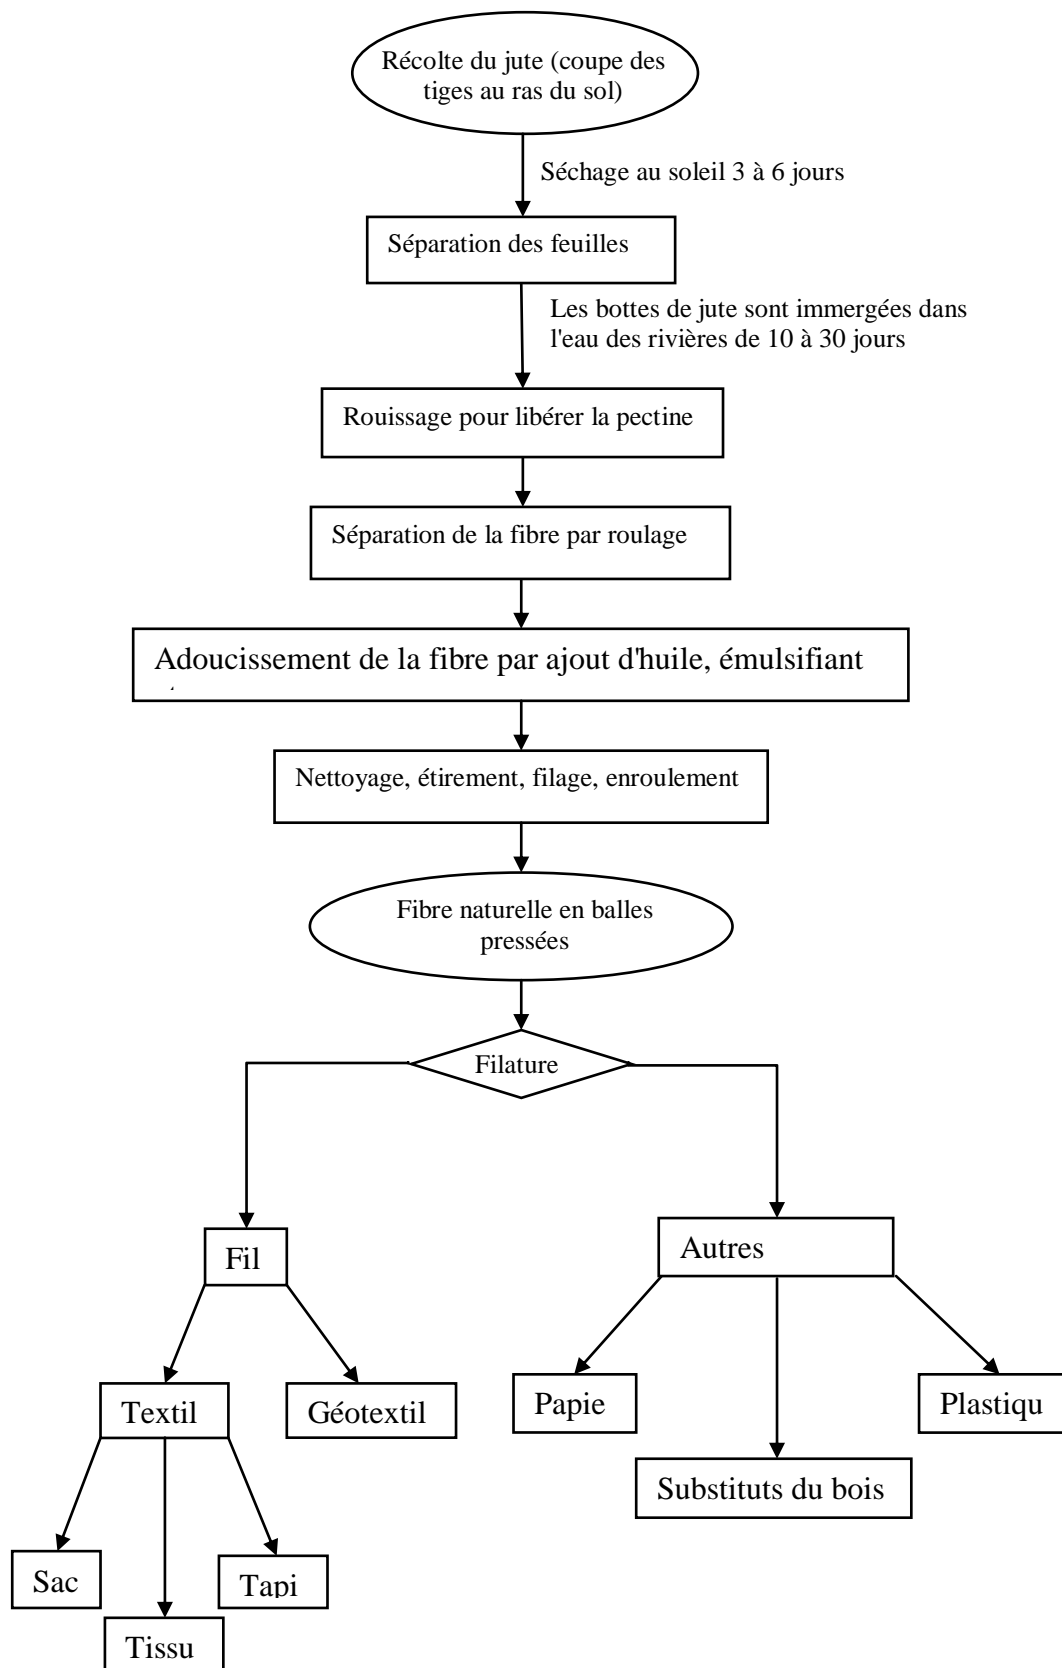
Récolte du jute (coupe des tiges au ras du sol)

Séchage au soleil 3 à 6 jours

Séparation des feuilles

Les bottes de jute sont immergées dans l'eau des rivières de 10 à 30 jours

Rouissage pour libérer la pectine

Séparation de la fibre par roulage

Adoucissement de la fibre par ajout d'huile, émulsifiant

Nettoyage, étirement, filage, enroulement

Fibre naturelle en balles pressées

Filature

Fil

Autres

Textil

Géotextil

Papie

Plastiqu

Substituts du bois

Sac

Tapi

Tissu